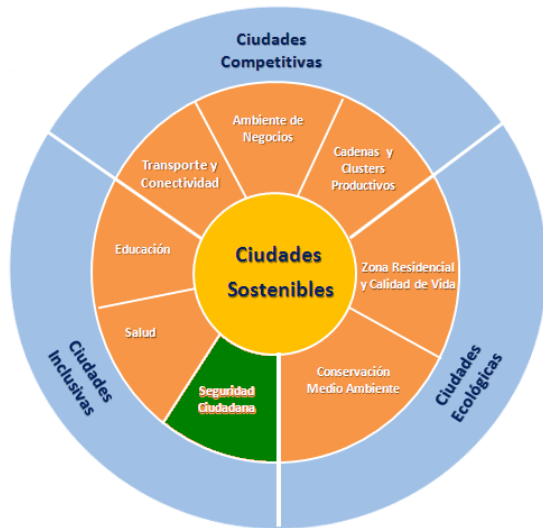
Ciudades Competitivas

Ambiente de Negocios

Cadenas y Clusters Productivos

Transporte y Conectividad

Educación

Ciudades Sostenibles

Zona Residencial y Calidad de Vida

Salud

Seguridad Ciudadana

Conservación Medio Ambiente

Ciudades Inclusivas

Ciudades Ecológicas